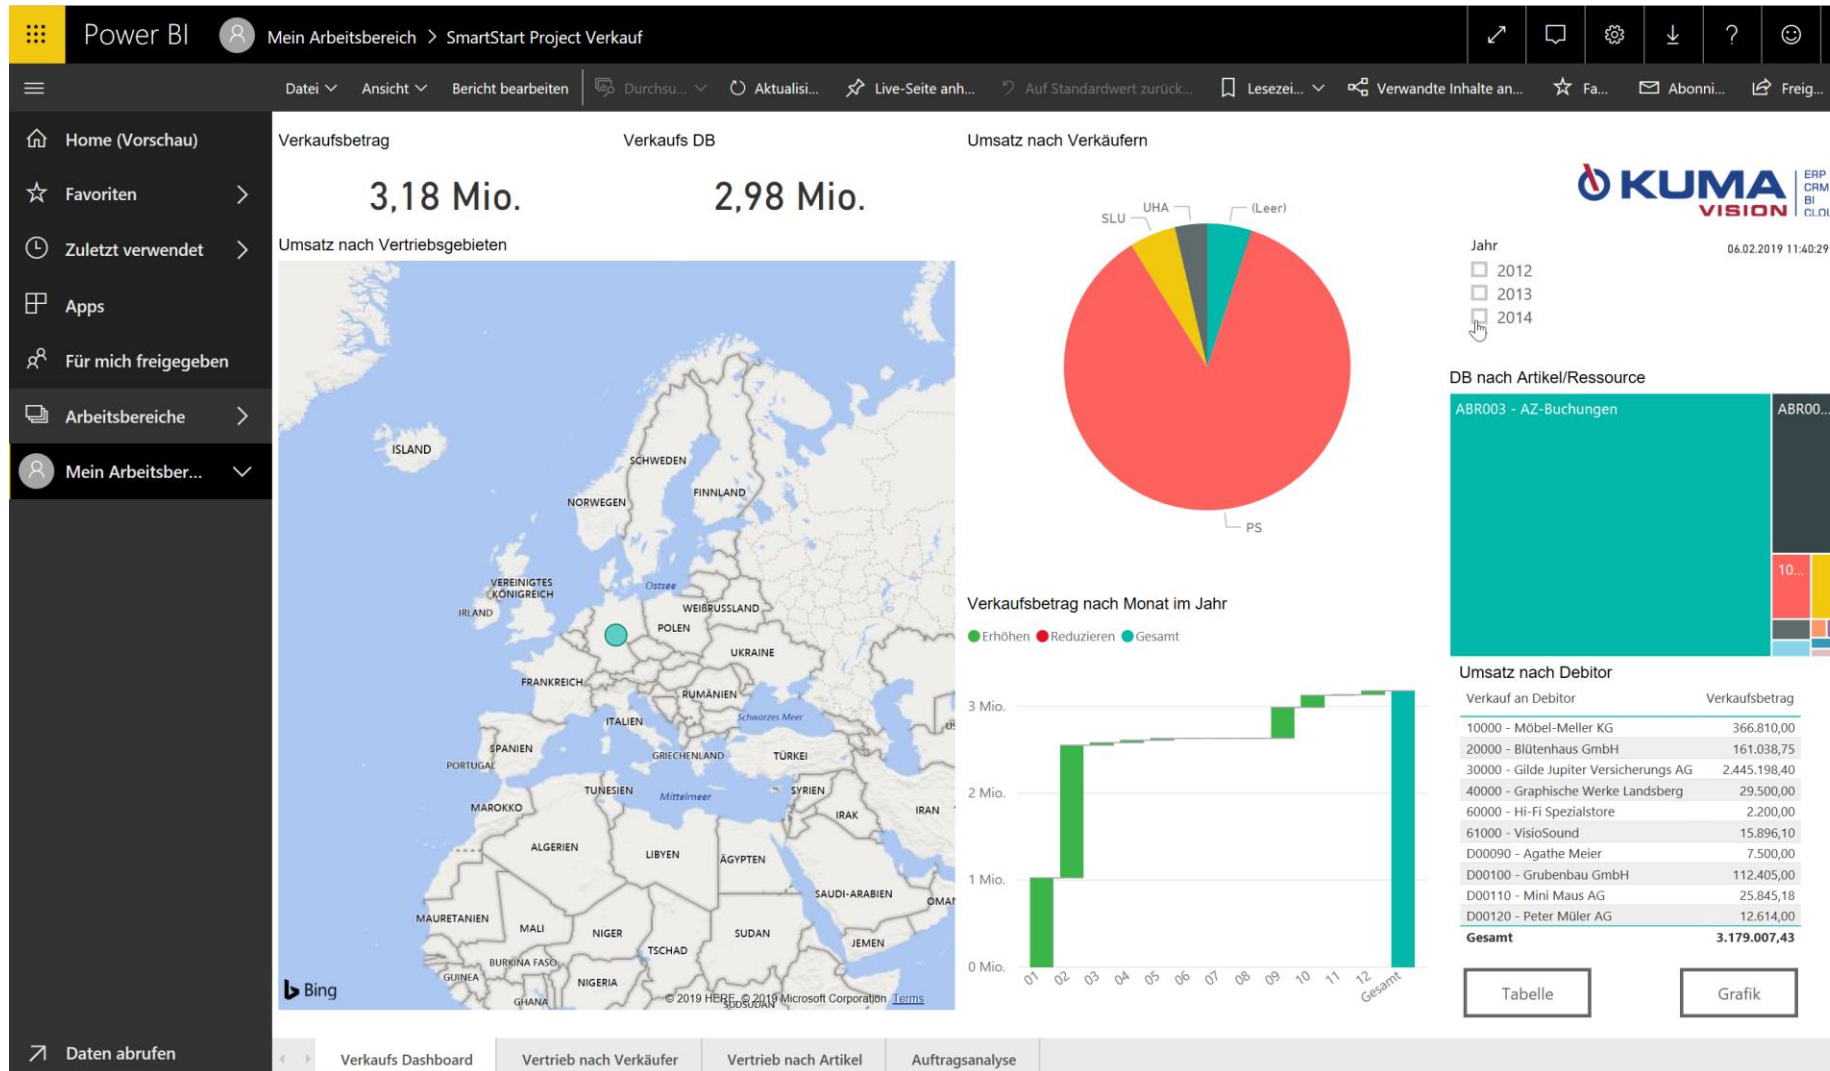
Power BI Mein Arbeitsbereich > SmartStart Project Verkauf

Datei Ansicht Bericht bearbeiten Durchsu... Aktualisi... Live-Seite anh... Auf Standardwert zurück... Lesezei... Verwandte Inhalte an... Fa... Abonni... Freig...

Home (Vorschau)
Favoriten
Zuletzt verwendet
Apps
Für mich freigegeben
Arbeitsbereiche
Mein Arbeitsber...
Daten abrufen

Verkaufsbetrag
3,18 Mio.

Verkaufs DB
2,98 Mio.

Umsatz nach Vertriebsgebieten

ISLAND SCHWEDEN FINNLAND NORWEGEN VEREINIGTES KÖNIGREICH IRLAND Ostsee WEIßRUSSLAND POLEN UKRAINE FRANKREICH RUMÄNIEN Schwarzes Meer ITALIEN SPANIEN PORTUGAL GRIECHENLAND TÜRKEI TUNESIEN Mittelmeer SYRIEN MAROKKO IRAK IRAN ALGERIEN LIBYEN ÄGYPTEN SAUDI-ARABIEN OMAN MAURETANIEN MALI NIGER SUDAN TSCHAD JEMEN BURKINA FASO GUINEA NIGERIA GHANA SÜDSUDAN

Bing © 2019 HERE, © 2019 Microsoft Corporation Terms

Umsatz nach Verkäufern
SLU UHA (Leer) PS

Verkaufsbetrag nach Monat im Jahr
Erhöhen Reduzieren Gesamt
3 Mio.
2 Mio.
1 Mio.
0 Mio.
01 02 03 04 05 06 07 08 09 10 11 12 Gesamt

KUMA VISION ERP CRM BI CLOU

Jahr
2012
2013
2014

06.02.2019 11:40:29

DB nach Artikel/Ressource
ABR003 - AZ-Buchungen
ABR00...
10...

Umsatz nach Debitor

| Verkauf an Debitor | Verkaufsbetrag |
|---|---|
| 10000 - Möbel-Meller KG | 366.810,00 |
| 20000 - Blütenhaus GmbH | 161.038,75 |
| 30000 - Gilde Jupiter Versicherungs AG | 2.445.198,40 |
| 40000 - Graphische Werke Landsberg | 29.500,00 |
| 60000 - Hi-Fi Spezialstore | 2.200,00 |
| 61000 - VisioSound | 15.896,10 |
| D00090 - Agathe Meier | 7.500,00 |
| D00100 - Grubenbau GmbH | 112.405,00 |
| D00110 - Mini Maus AG | 25.845,18 |
| D00120 - Peter Müler AG | 12.614,00 |
| Gesamt | 3.179.007,43 |

Tabelle
Grafik

Verkaufs Dashboard Vertrieb nach Verkäufer Vertrieb nach Artikel Auftragsanalyse